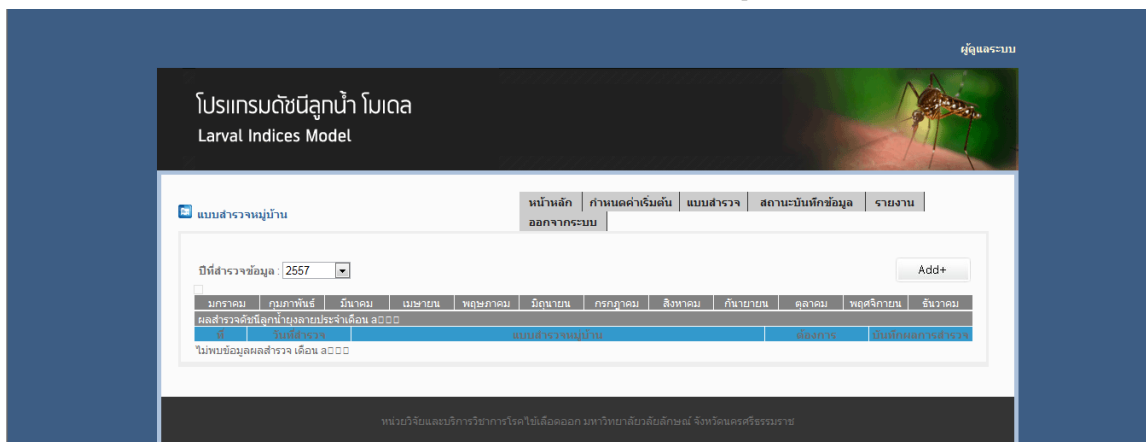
ผู้ดูแลระบบ

โปรแกรมดัชนีลูกน้ำ โมเดล
Larval Indices Model

แบบสำรวจหมู่บ้าน

หน้าหลัก | กำหนดค่าเริ่มต้น | แบบสำรวจ | สถานะบันทึกข้อมูล | รายงาน | ออกจากระบบ

ปีที่สำรวจข้อมูล : 2557

Add+

| มกราคม | กุมภาพันธ์ | มีนาคม | เมษายน | พฤษภาคม | มิถุนายน | กรกฎาคม | สิงหาคม | กันยายน | ตุลาคม | พฤศจิกายน | ธันวาคม |
|---|---|---|---|---|---|---|---|---|---|---|---|

ผลสำรวจดัชนีลูกน้ำยุงลายประจำเดือน a□□□

| ที่ | วันที่สำรวจ | แบบสำรวจหมู่บ้าน | ต้องการ | บันทึกผลการสำรวจ |
|---|---|---|---|---|

ไม่พบข้อมูลผลสำรวจ เดือน a□□□

หน่วยวิจัยและบริการวิชาการโรคไข้เลือดออก มหาวิทยาลัยวลัยลักษณ์ จังหวัดนครศรีธรรมราช